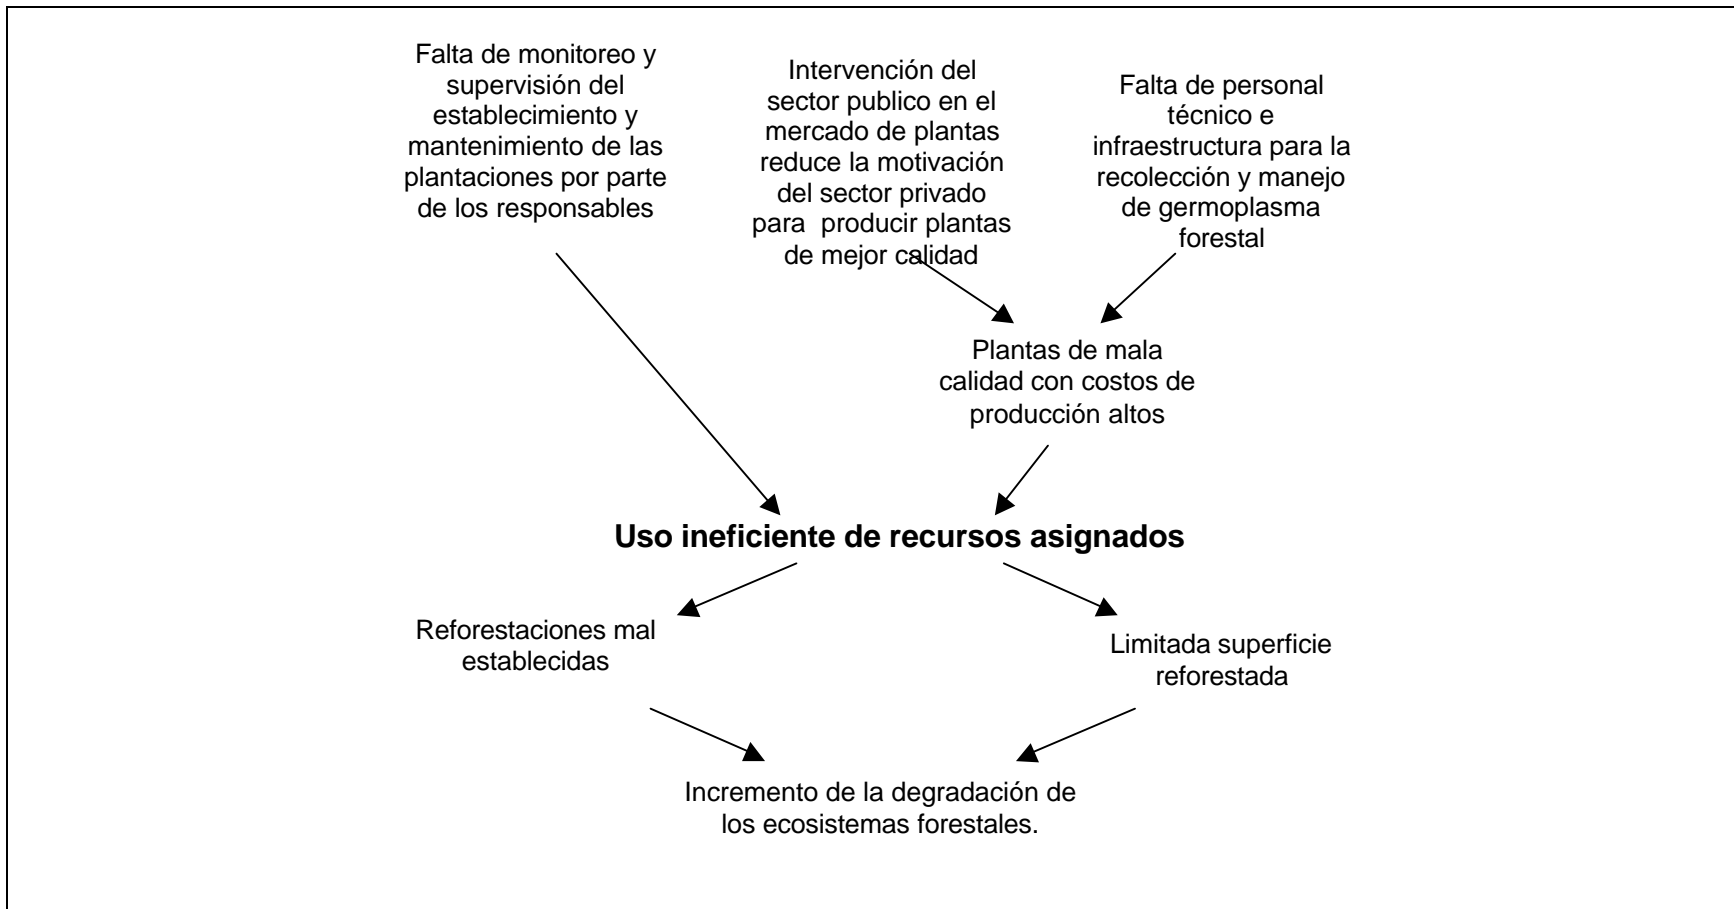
Falta de monitoreo y supervisión del establecimiento y mantenimiento de las plantaciones por parte de los responsables

Intervención del sector publico en el mercado de plantas reduce la motivación del sector privado para producir plantas de mejor calidad

Falta de personal técnico e infraestructura para la recolección y manejo de germoplasma forestal

Plantas de mala calidad con costos de producción altos

**Uso ineficiente de recursos asignados**

Reforestaciones mal establecidas

Limitada superficie reforestada

Incremento de la degradación de los ecosistemas forestales.